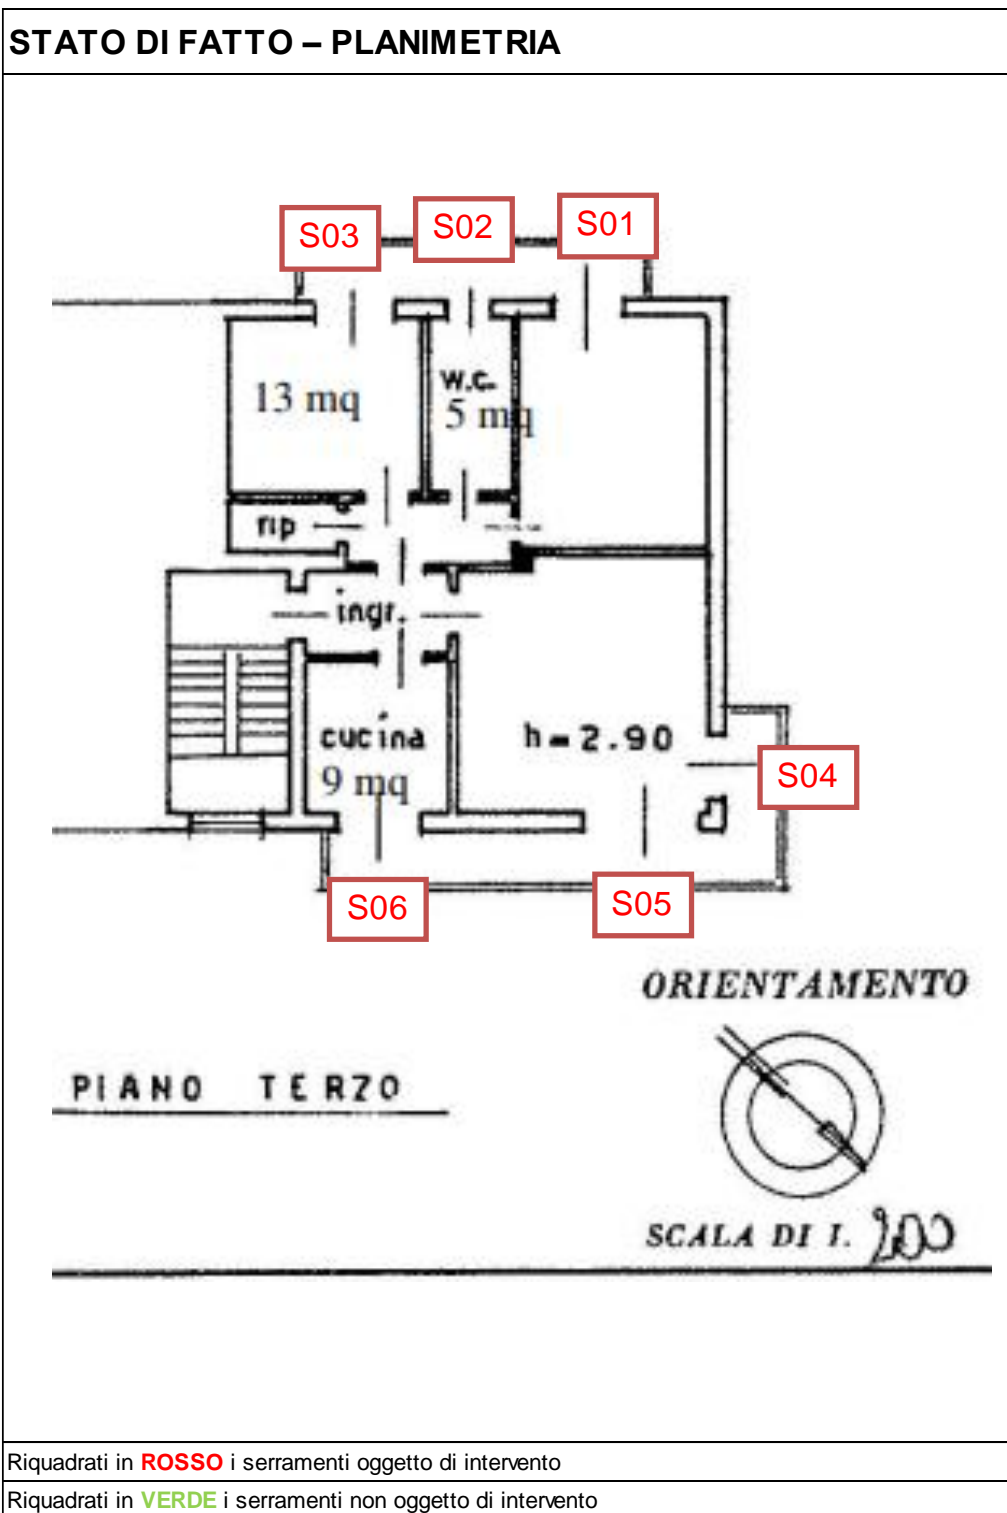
STATO DI FATTO – PLANIMETRIA

S03 S02 S01

13 mq

w.c.
5 mq

rip

ingr.

cucina
9 mq

h=2.90

S04

S06 S05

ORIENTAMENTO

PIANO TERZO

SCALA DI 1. 200

Riquadrati in **ROSSO** i serramenti oggetto di intervento

Riquadrati in **VERDE** i serramenti non oggetto di intervento